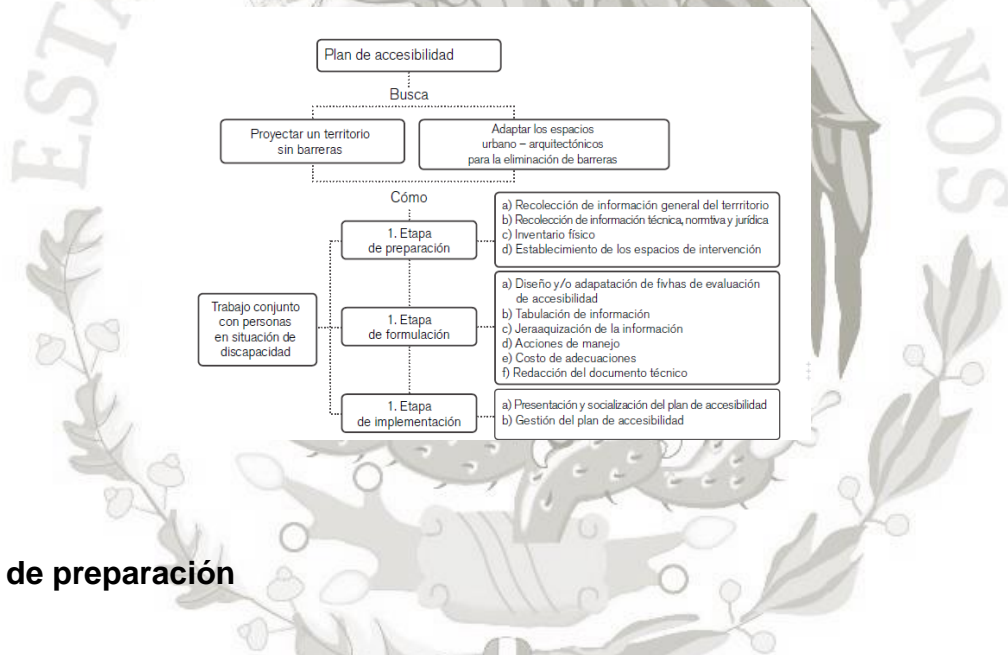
Plan de accesibilidad

Busca

Proyectar un territorio sin barreras

Adaptar los espacios urbano – arquitectónicos para la eliminación de barreras

Cómo

1. Etapa de preparación

a) Recolección de información general del terrritorio
b) Recolección de información técnica, normtiva y jurídica
c) Inventario físico
d) Establecimiento de los espacios de intervención

Trabajo conjunto con personas en situación de discapacidad

1. Etapa de formulación

a) Diseño y/o adapatación de fivhas de evaluación de accesibilidad
b) Tabulación de información
c) Jeraaquización de la información
d) Acciones de manejo
e) Costo de adecuaciones
f) Redacción del documento técnico

1. Etapa de implementación

a) Presentación y socialización del plan de accesibilidad
b) Gestión del plan de accesibilidad

de preparación